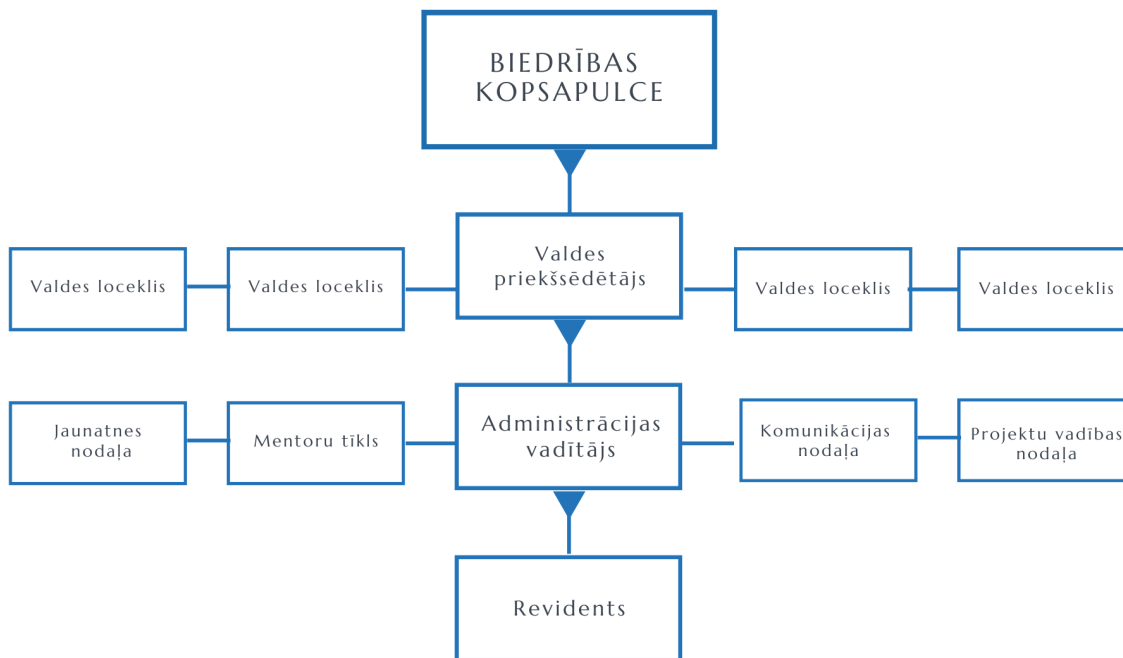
BIEDRĪBAS KOPSAPULCE

Valdes loceklis

Valdes loceklis

Valdes priekšsēdētājs

Valdes loceklis

Valdes loceklis

Jaunatnes nodaļa

Mentoru tīkls

Administrācijas vadītājs

Komunikācijas nodaļa

Projektu vadības nodaļa

Revidents